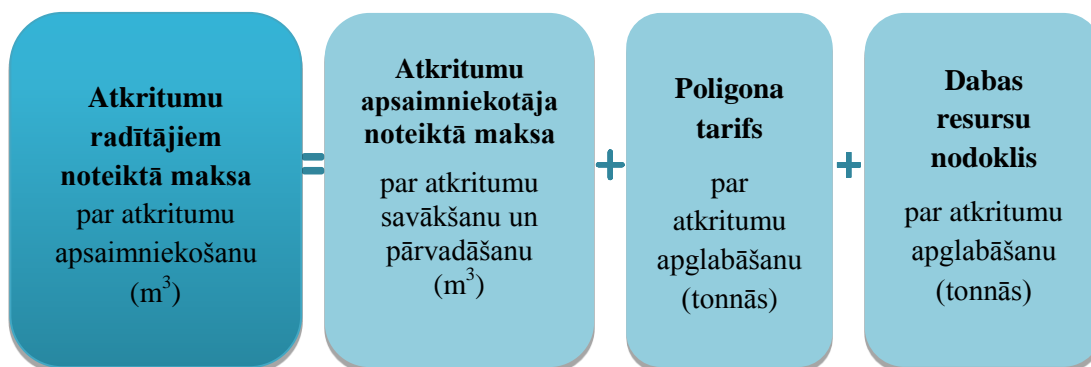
**Atkritumu radītājiem noteiktā maksa** par atkritumu apsaimniekošanu ($m^3$)

=

**Atkritumu apsaimniekotāja noteiktā maksa** par atkritumu savākšanu un pārvadāšanu ($m^3$)

+

**Poligona tarifs** par atkritumu apglabāšanu (tonnās)

+

**Dabas resursu nodoklis** par atkritumu apglabāšanu (tonnās)